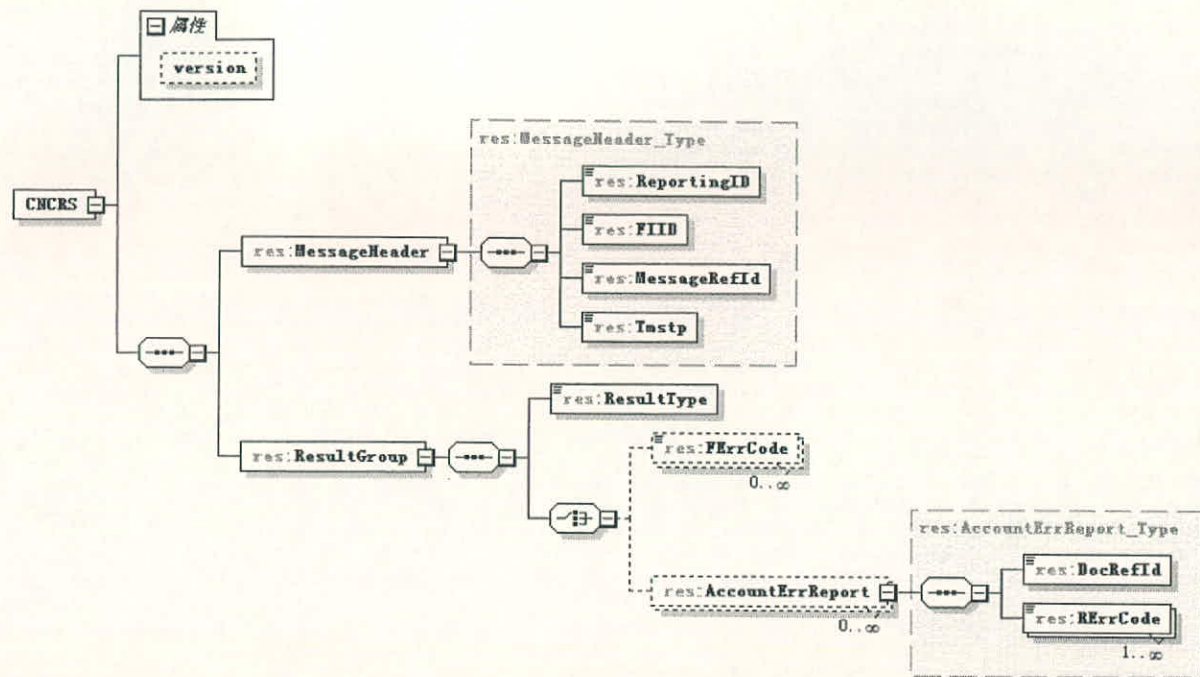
属性
version

CNCRS

res:MessageHeader_Type
res:ReportingID
res:FIID
res:MessageRefId
res:Tmstp

res:MessageHeader

res:ResultType
res:ResultGroup
res:FErrCode
0..∞

res:AccountErrReport_Type
res:DocRefId
res:AccountErrReport
0..∞
res:RErrCode
1..∞